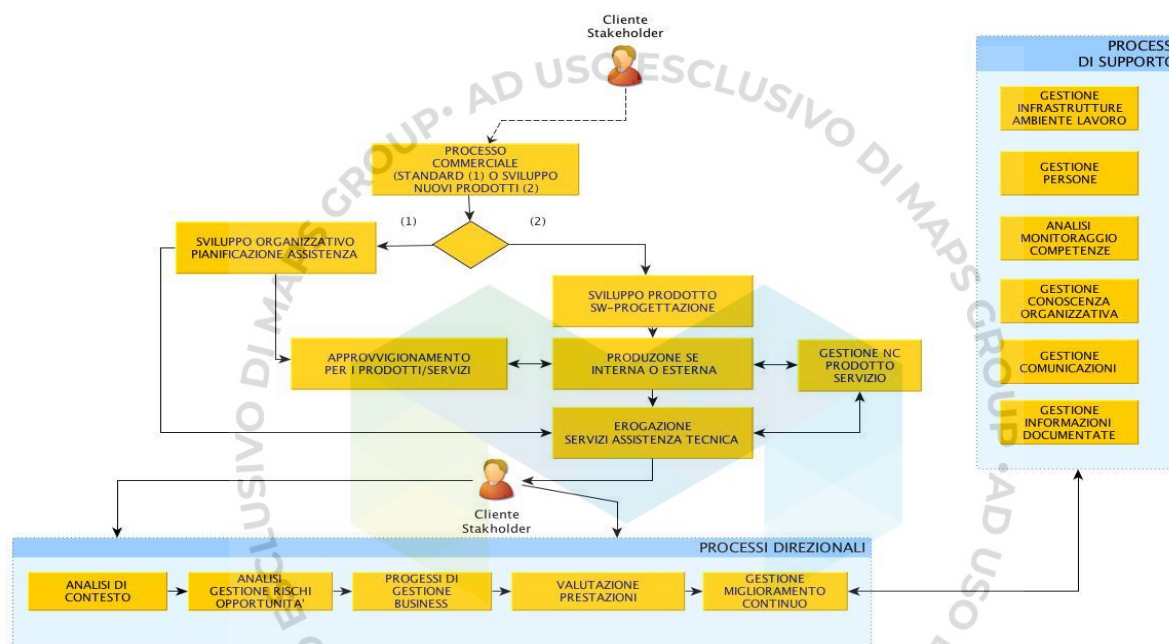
Cliente
Stakeholder

PROCESSO COMMERCIALE (STANDARD (1) O SVILUPPO NUOVI PRODOTTI (2)

(1)

(2)

SVILUPPO ORGANIZZATIVO PIANIFICAZIONE ASSISTENZA

SVILUPPO PRODOTTO SW-PROGETTAZIONE

APPROVVIGIONAMENTO PER I PRODOTTI/SERVIZI

PRODUZONE SE INTERNA O ESTERNA

GESTIONE NC PRODOTTO SERVIZIO

EROGAZIONE SERVIZI ASSISTENZA TECNICA

Cliente
Stakholder

PROCESSI DIREZIONALI

ANALISI DI CONTESTO

ANALISI GESTIONE RISCHI OPPORTUNITA'

PROGESSI DI GESTIONE BUSINESS

VALUTAZIONE PRESTAZIONI

GESTIONE MIGLIORAMENTO CONTINUO

PROCESS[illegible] DI SUPPORT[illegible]

GESTIONE INFRASTRUTTURE AMBIENTE LAVORO

GESTIONE PERSONE

ANALISI MONITORAGGIO COMPETENZE

GESTIONE CONOSCENZA ORGANIZZATIVA

GESTIONE COMUNICAZIONI

GESTIONE INFORMAZIONI DOCUMENTATE

AD USO ESCLUSIVO DI MAPS GROUP. AD USO ESCLUSIVO DI MAPS GROUP. AD USO